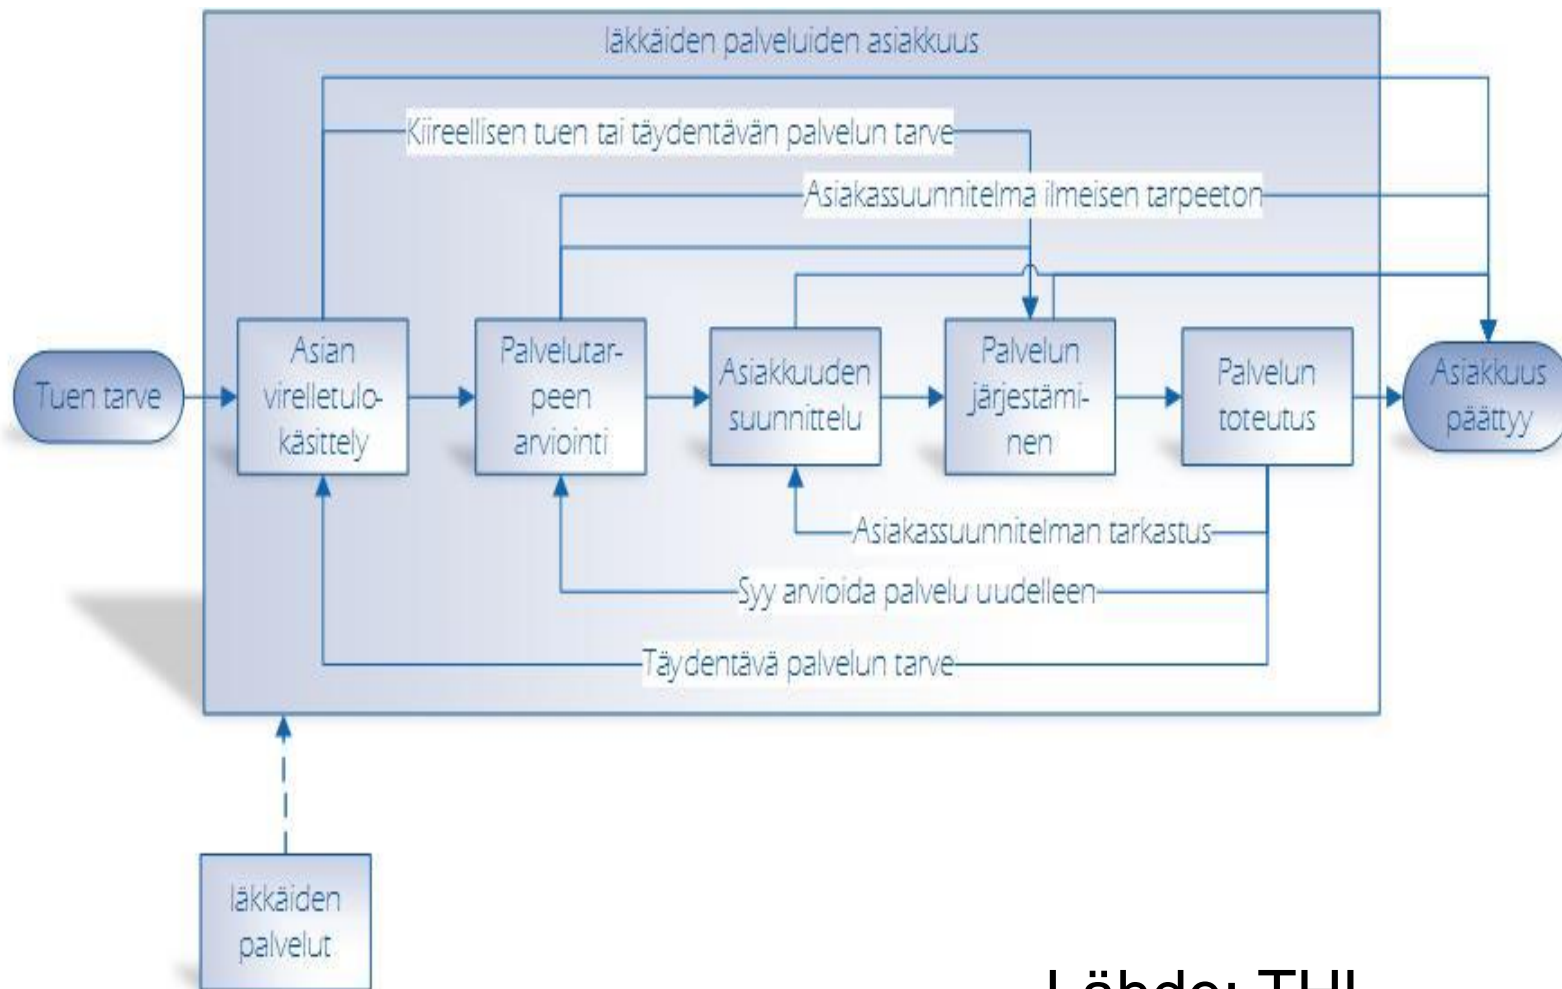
Iäkkäiden palveluiden asiakkuus

Kiireellisen tuen tai täydentävän palvelun tarve

Asiakassuunnitelma ilmeisen tarpeeton

Tuen tarve

Asian virelletulokäsittely

Palvelutarpeen arviointi

Asiakkuuden suunnittelu

Palvelun järjestäminen

Palvelun toteutus

Asiakkuus päättyy

Asiakassuunnitelman tarkastus

Syy arvioida palvelu uudelleen

Täydentävä palvelun tarve

Iäkkäiden palvelut

Lähde: THL